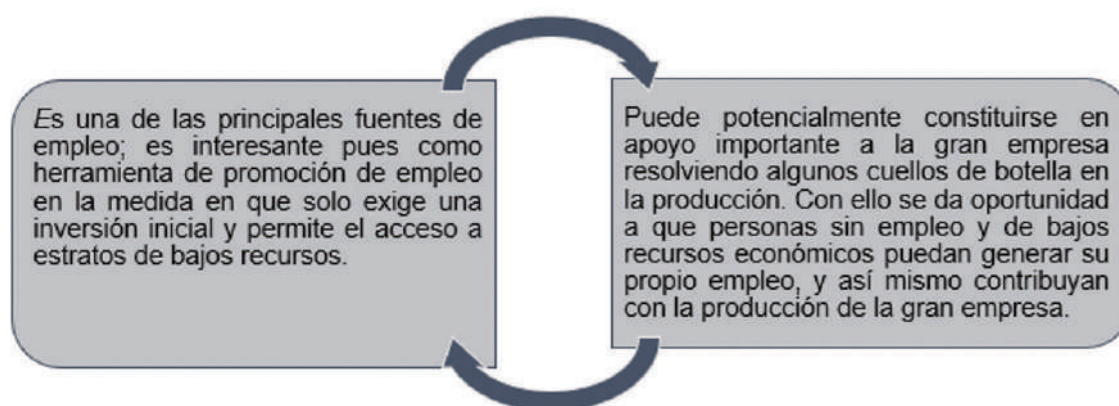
Es una de las principales fuentes de empleo; es interesante pues como herramienta de promoción de empleo en la medida en que solo exige una inversión inicial y permite el acceso a estratos de bajos recursos.

Puede potencialmente constituirse en apoyo importante a la gran empresa resolviendo algunos cuellos de botella en la producción. Con ello se da oportunidad a que personas sin empleo y de bajos recursos económicos puedan generar su propio empleo, y así mismo contribuyan con la producción de la gran empresa.